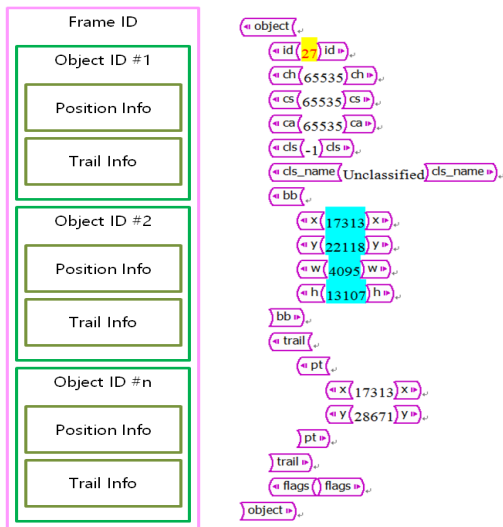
Frame ID

Object ID #1

Position Info

Trail Info

Object ID #2

Position Info

Trail Info

Object ID #n

Position Info

Trail Info

object
id 27 id
ch 65535 ch
cs 65535 cs
ca 65535 ca
cls -1 cls
cls_name Unclassified cls_name
bb
x 17313 x
y 22118 y
w 4095 w
h 13107 h
bb
trail
pt
x 17313 x
y 28671 y
pt
trail
flags flags
object